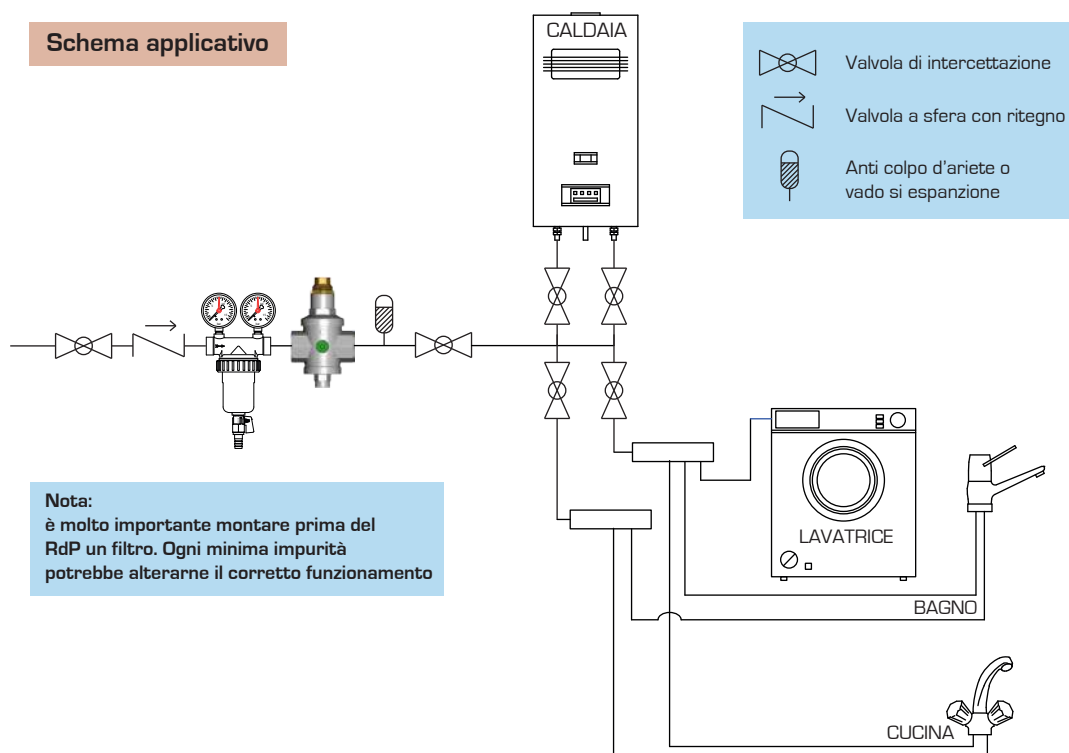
Schema applicativo

CALDAIA

Valvola di intercettazione

Valvola a sfera con ritegno

Anti colpo d'ariete o vado si espanzione

Nota:
è molto importante montare prima del RdP un filtro. Ogni minima impurità potrebbe alterarne il corretto funzionamento

LAVATRICE

BAGNO

CUCINA